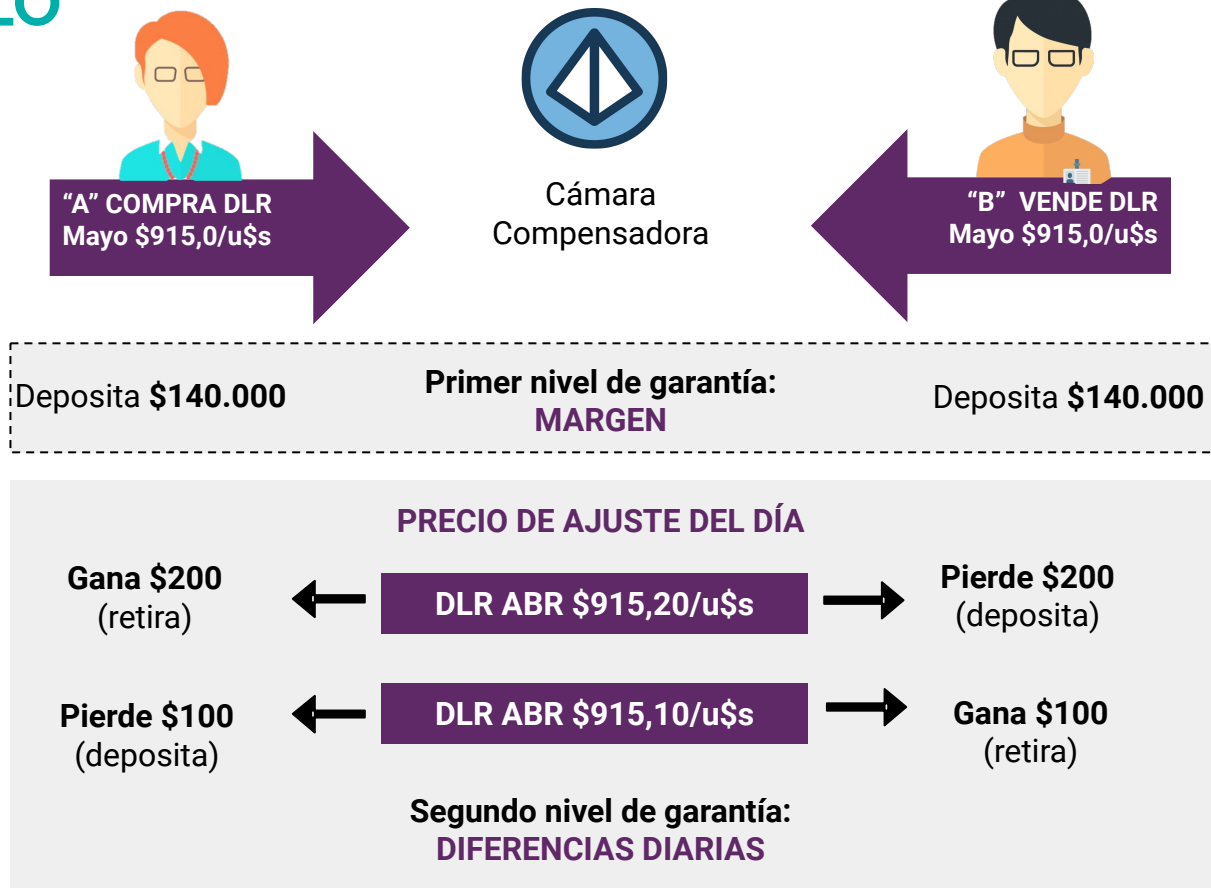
"A" COMPRA DLR
Mayo \$915,0/u\$s

Cámara
Compensadora

"B" VENDE DLR
Mayo \$915,0/u\$s

Deposita **\$140.000**

Primer nivel de garantía:
MARGEN

Deposita **\$140.000**

PRECIO DE AJUSTE DEL DÍA

Gana \$200
(retira)

DLR ABR \$915,20/u\$s

Pierde \$200
(deposita)

Pierde \$100
(deposita)

DLR ABR \$915,10/u\$s

Gana \$100
(retira)

Segundo nivel de garantía:
DIFERENCIAS DIARIAS